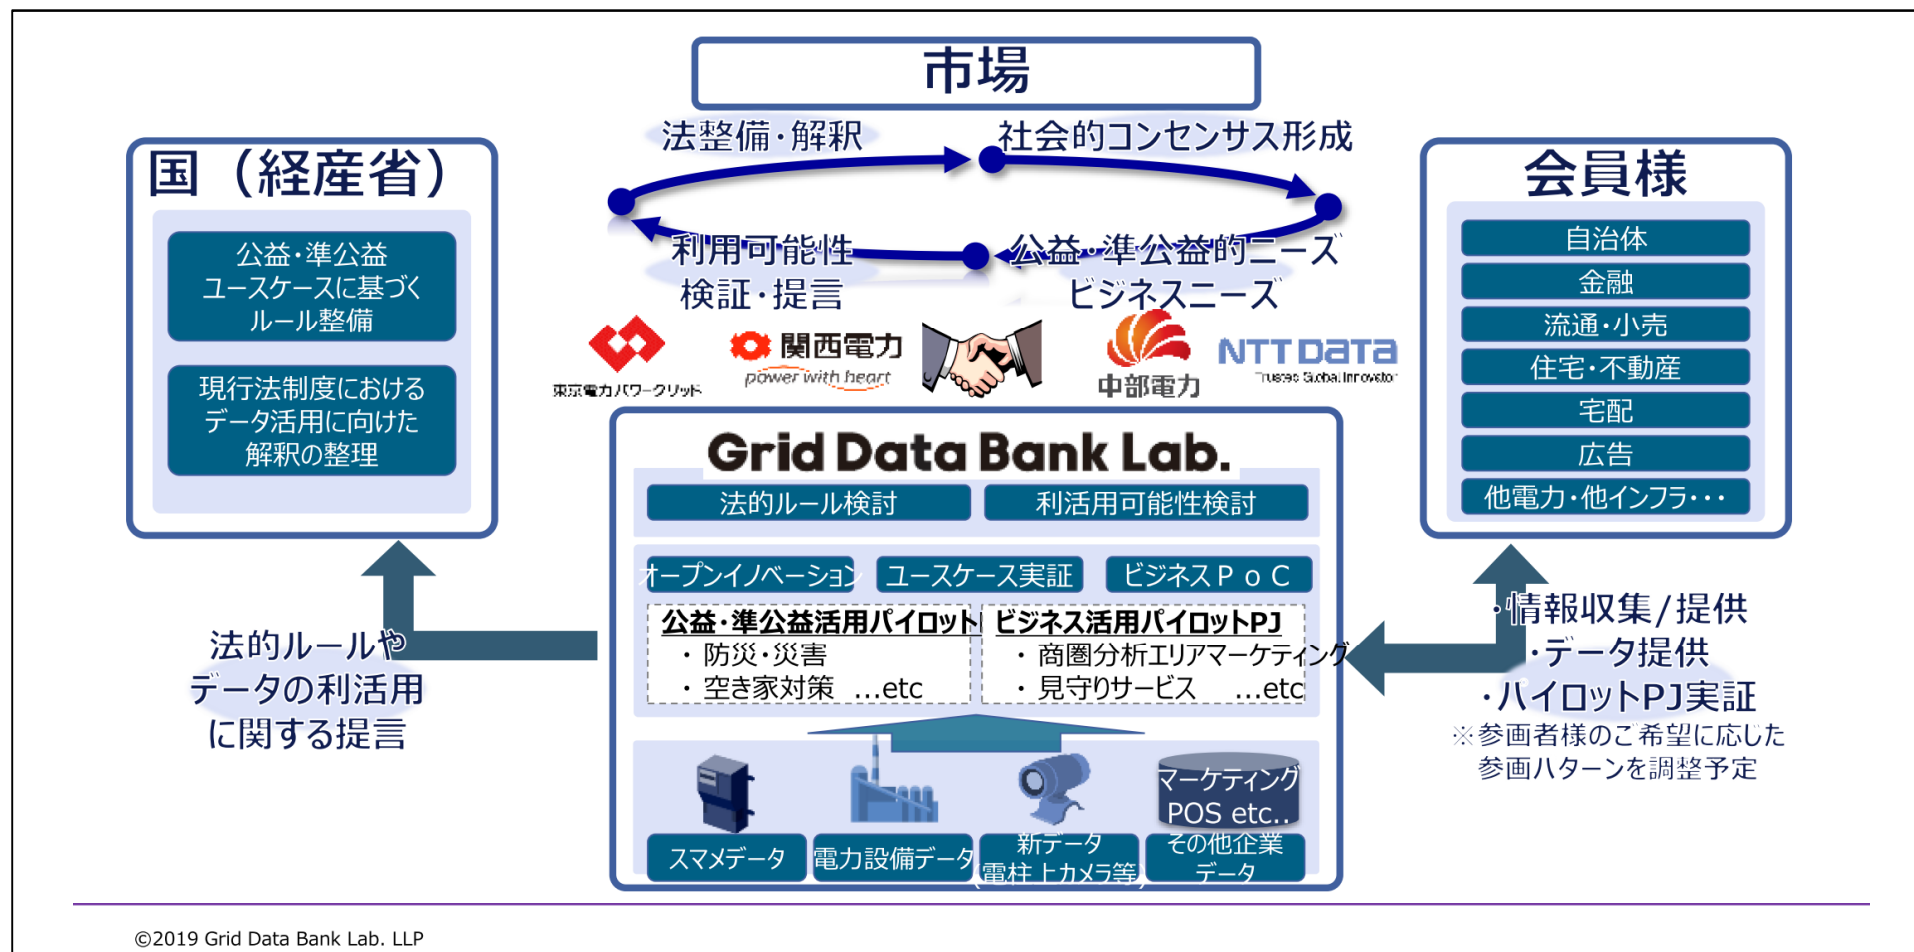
市場

法整備・解釈
社会的コンセンサス形成
利用可能性検証・提言
公益・準公益的ニーズ
ビジネスニーズ

国（経産省）

公益・準公益ユースケースに基づくルール整備

現行法制度におけるデータ活用に向けた解釈の整理

法的ルールやデータの利活用に関する提言

東京電力パワーグリッド
関西電力
power with heart
中部電力
NTT DATA
Trusted Global Innovator

Grid Data Bank Lab.

法的ルール検討
利活用可能性検討

オープンイノベーション
ユースケース実証
ビジネスＰｏＣ

公益・準公益活用パイロットPJ
・防災・災害
・空き家対策 …etc

ビジネス活用パイロットPJ
・商圏分析エリアマーケティング
・見守りサービス …etc

スマメデータ
電力設備データ
新データ（電柱上カメラ等）
マーケティングPOS etc..
その他企業データ

会員様

自治体
金融
流通・小売
住宅・不動産
宅配
広告
他電力・他インフラ・・・

・情報収集／提供
・データ提供
・パイロットPJ実証
※参画者様のご希望に応じた参画パターンを調整予定

©2019 Grid Data Bank Lab. LLP